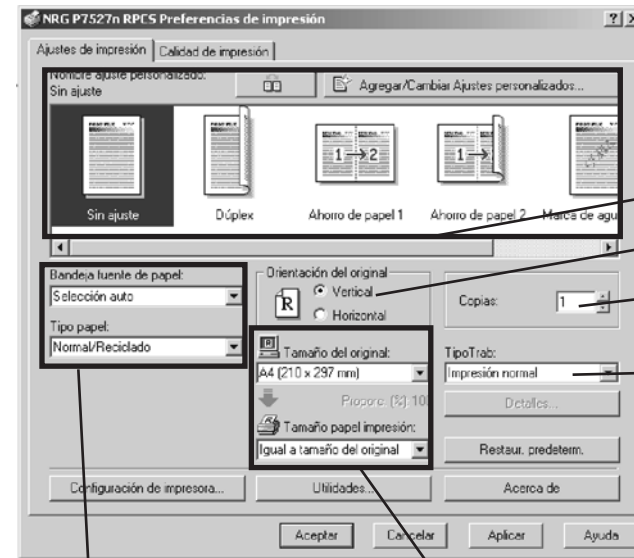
NRG P7527n RPCS Preferencias de impresión

?|X

Ajustes de impresión | Calidad de impresión

Nombre ajuste personalizado:
Sin ajuste

Agregar/Cambiar Ajustes personalizados...

Sin ajuste
Dúplex
$1 \rightarrow 2$
Ahorro de papel 1
$1 \rightarrow$
Ahorro de papel 2
Marca de agu

Bandeja fuente de papel:
Selección auto

Tipo papel:
Normal/Reciclado

Orientación del original
R
Vertical
Horizontal

Copias: 1

Tamaño del original:
A4 (210 x 297 mm)

Propore. (%):10

Tamaño papel impresión:
Igual a tamaño del original

TipoTrab:
Impresión normal

Detalles...

Restaur. predeterm.

Configuración de impresora...
Utilidades...
Acerca de

Aceptar
Cancelar
Aplicar
Ayuda